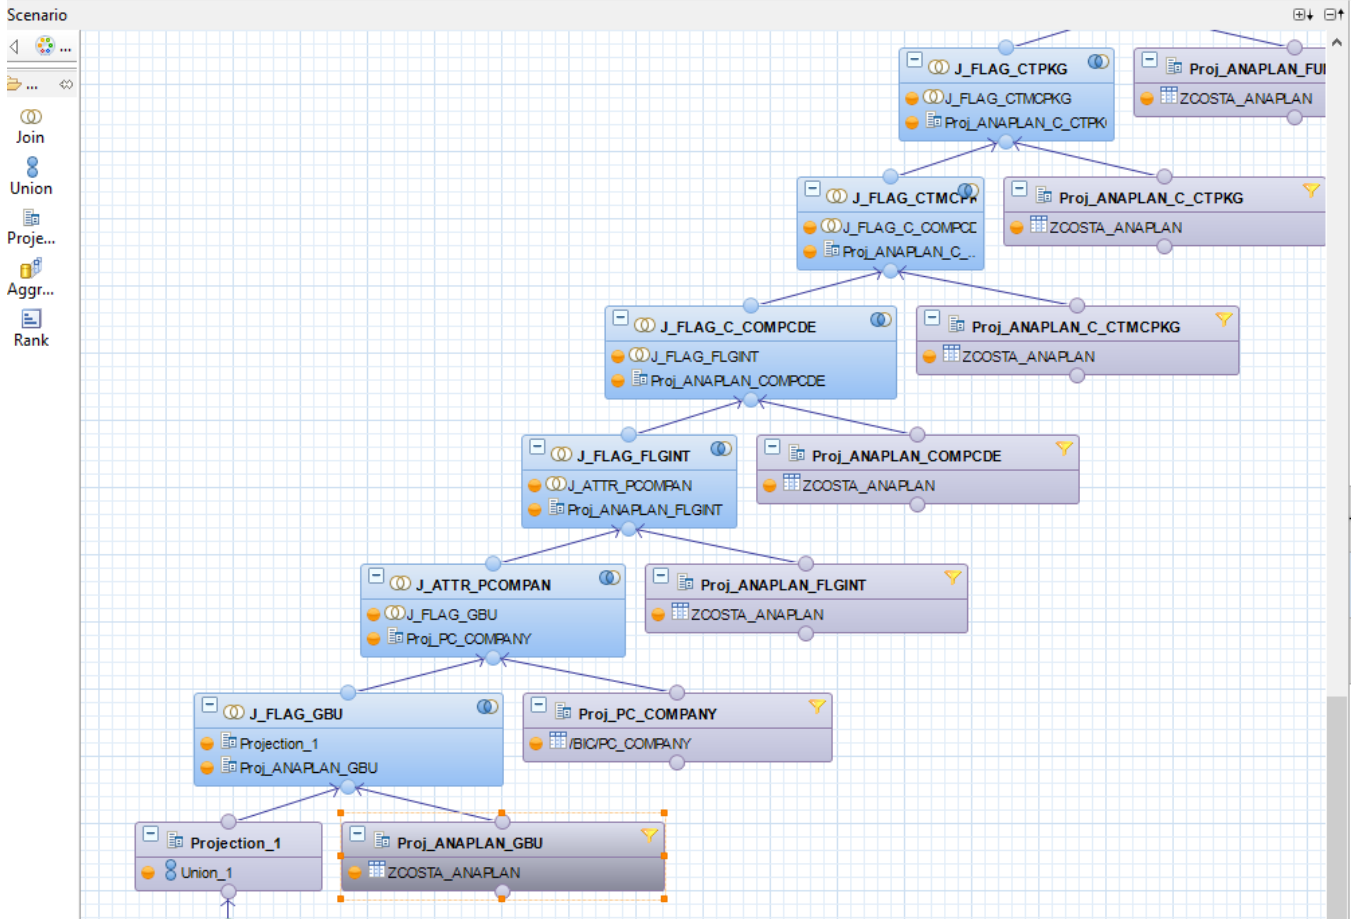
Scenario

...

...

Join

Union

Proje...

Aggr...

Rank

J_FLAG_CTPKG
J_FLAG_CTMCPKG
Proj_ANAPLAN_C_CTPK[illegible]

Proj_ANAPLAN_FU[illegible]
ZCOSTA_ANAPLAN

J_FLAG_CTMCP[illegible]
J_FLAG_C_COMPCD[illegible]
Proj_ANAPLAN_C_...

Proj_ANAPLAN_C_CTPKG
ZCOSTA_ANAPLAN

J_FLAG_C_COMPCDE
J_FLAG_FLGINT
Proj_ANAPLAN_COMPCDE

Proj_ANAPLAN_C_CTMCPKG
ZCOSTA_ANAPLAN

J_FLAG_FLGINT
J_ATTR_PCOMPAN
Proj_ANAPLAN_FLGINT

Proj_ANAPLAN_COMPCDE
ZCOSTA_ANAPLAN

J_ATTR_PCOMPAN
J_FLAG_GBU
Proj_PC_COMPANY

Proj_ANAPLAN_FLGINT
ZCOSTA_ANAPLAN

J_FLAG_GBU
Projection_1
Proj_ANAPLAN_GBU

Proj_PC_COMPANY
/BIC/PC_COMPANY

Projection_1
Union_1

Proj_ANAPLAN_GBU
ZCOSTA_ANAPLAN